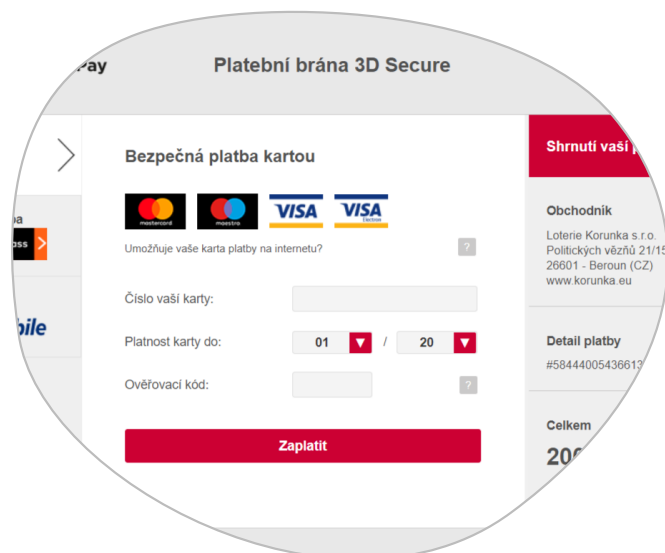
Pay

Platební brána 3D Secure

pa

ass

bile

Bezpečná platba kartou

mastercard

maestro

VISA

VISA Electron

Umožňuje vaše karta platby na internetu?

?

Číslo vaší karty:

Platnost karty do:

01

/

20

Ověřovací kód:

?

Zaplatit

Shrnutí vaší p

Obchodník

Loterie Korunka s.r.o.
Politických vězňů 21/15
26601 - Beroun (CZ)
www.korunka.eu

Detail platby

#58444005436613

Celkem

20